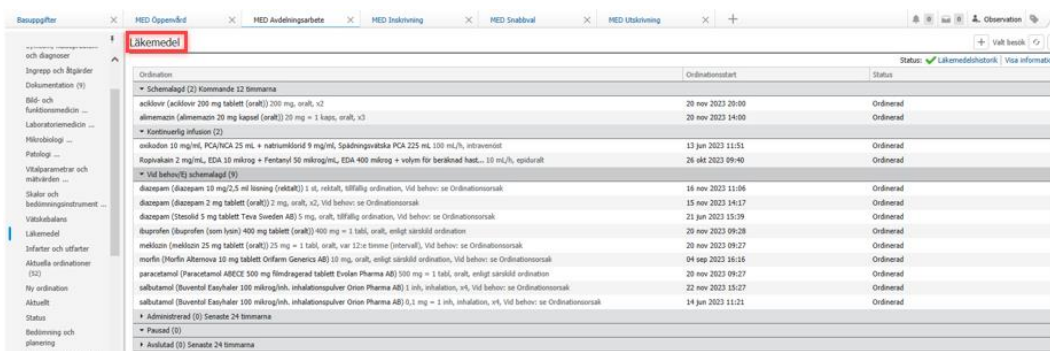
Basuppgifter | MED Öppenvård | MED Avdelningsarbete | MED Inskrivning | MED Snabbval | MED Utskrivning | +

Observation

och diagnoser
Ingrepp och åtgärder
Dokumentation (9)
Bild- och funktionsmedicin ...
Laboratoriemedicin ...
Mikrobiologi ...
Patologi ...
Vitalparametrar och mätvärden ...
Skalor och bedömningsinstrument ...
Vätskebalans
Läkemedel
Infarter och utfarter
Aktuella ordinationer (32)
Ny ordination
Aktuellt
Status
Bedömning och planering

Läkemedel

+ Valt besök

Status: Läkemedelshistorik | Visa informati

| Ordination | Ordinationsstart | Status |
|---|---|---|
| ▾ Schemalagd (2) Kommande 12 timmarna | | |
| aciklovir (aciklovir 200 mg tablett (oralt)) 200 mg, oralt, x2 | 20 nov 2023 20:00 | Ordinerad |
| alimemazin (alimemazin 20 mg kapsel (oralt)) 20 mg = 1 kaps, oralt, x3 | 20 nov 2023 14:00 | Ordinerad |
| ▾ Kontinuerlig infusion (2) | | |
| oxikodon 10 mg/mL, PCA/NCA 25 mL + natriumklorid 9 mg/mL, Spädningsvätska PCA 225 mL 100 mL/h, intravenöst | 13 jun 2023 11:51 | Ordinerad |
| Ropivakain 2 mg/mL, EDA 10 mikrog + Fentanyl 50 mikrog/mL, EDA 400 mikrog + volym för beräknad hast... 10 mL/h, epiduralt | 26 okt 2023 09:40 | Ordinerad |
| ▾ Vid behov/Ej schemalagd (9) | | |
| diazepam (diazepam 10 mg/2,5 ml lösning (rektalt)) 1 st, rektalt, tillfällig ordination, Vid behov: se Ordinationsorsak | 16 nov 2023 11:06 | Ordinerad |
| diazepam (diazepam 2 mg tablett (oralt)) 2 mg, oralt, x2, Vid behov: se Ordinationsorsak | 15 nov 2023 14:17 | Ordinerad |
| diazepam (Stesolid 5 mg tablett Teva Sweden AB) 5 mg, oralt, tillfällig ordination, Vid behov: se Ordinationsorsak | 21 jun 2023 15:39 | Ordinerad |
| ibuprofen (ibuprofen (som lysin) 400 mg tablett (oralt)) 400 mg = 1 tabl, oralt, enligt särskild ordination | 20 nov 2023 09:28 | Ordinerad |
| meklozin (meklozin 25 mg tablett (oralt)) 25 mg = 1 tabl, oralt, var 12:e timme (intervall), Vid behov: se Ordinationsorsak | 20 nov 2023 09:27 | Ordinerad |
| morfin (Morfin Alternova 10 mg tablett Orifarm Generics AB) 10 mg, oralt, enligt särskild ordination, Vid behov: se Ordinationsorsak | 04 sep 2023 16:16 | Ordinerad |
| paracetamol (Paracetamol ABECE 500 mg filmdragerad tablett Evolan Pharma AB) 500 mg = 1 tabl, oralt, enligt särskild ordination | 20 nov 2023 09:27 | Ordinerad |
| salbutamol (Buventol Easyhaler 100 mikrog/inh. inhalationspulver Orion Pharma AB) 1 inh, inhalation, x4, Vid behov: se Ordinationsorsak | 22 nov 2023 15:27 | Ordinerad |
| salbutamol (Buventol Easyhaler 100 mikrog/inh. inhalationspulver Orion Pharma AB) 0,1 mg = 1 inh, inhalation, x4, Vid behov: se Ordinationsorsak | 14 jun 2023 11:21 | Ordinerad |
| ▸ Administrerad (0) Senaste 24 timmarna | | |
| ▾ Pausad (0) | | |
| ▸ Avslutad (0) Senaste 24 timmarna | | |